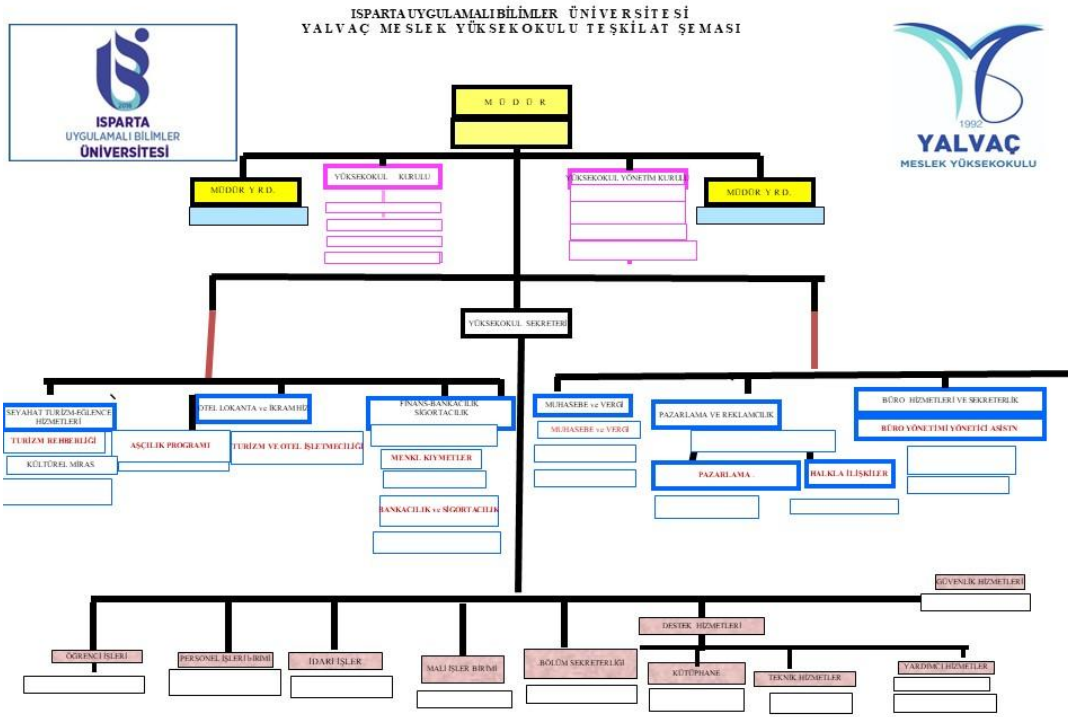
ISPARTA UYGULAMALI BİLİMLER ÜNİVERSİTESİ
YALVAÇ MESLEK YÜKSEKOKULU TEŞKİLAT ŞEMASI

ISPARTA UYGULAMALI BİLİMLER ÜNİVERSİTESİ

1992 YALVAÇ MESLEK YÜKSEKOKULU

MÜDÜR

MÜDÜR YRD.

YÜKSEKOKUL KURULU

YÜKSEKOKUL YÖNETİM KURULU

MÜDÜR YRD.

YÜKSEKOKUL SEKRETERİ

SEYAHAT TURİZM-EĞLENCE HİZMETLERİ

TURİZM REHBERLİĞİ

KÜLTÜREL MİRAS

OTEL LOKANTA ve İKRAM HİZ

AŞÇILIK PROGRAMI

TURİZM VE OTEL İŞLETMECİLİĞİ

FİNANS-BANKACILIK SİGORTACILIK

MENKL KIYMETLER

BANKACILIK ve SİGORTACILIK

MUHASEBE ve VERGİ

MUHASEBE ve VERGİ

PAZARLAMA VE REKLAMCILIK

PAZARLAMA

HALKLA İLİŞKİLER

BÜRO HİZMETLERİ VE SEKRETERLİK

BÜRO YÖNETİMİ YÖNETİCİ ASİSTN

GÜVENLİK HİZMETLERİ

DESTEK HİZMETLERİ

ÖĞRENCİ İŞLERİ

PERSONEL İŞLERİ BİRİMİ

İDARİ İŞLER

MALİ İŞLER BİRİMİ

BÖLÜM SEKRETERLİĞİ

KÜTÜPHANE

TEKNİK HİZMETLER

YARDIMCI HİZMETLER